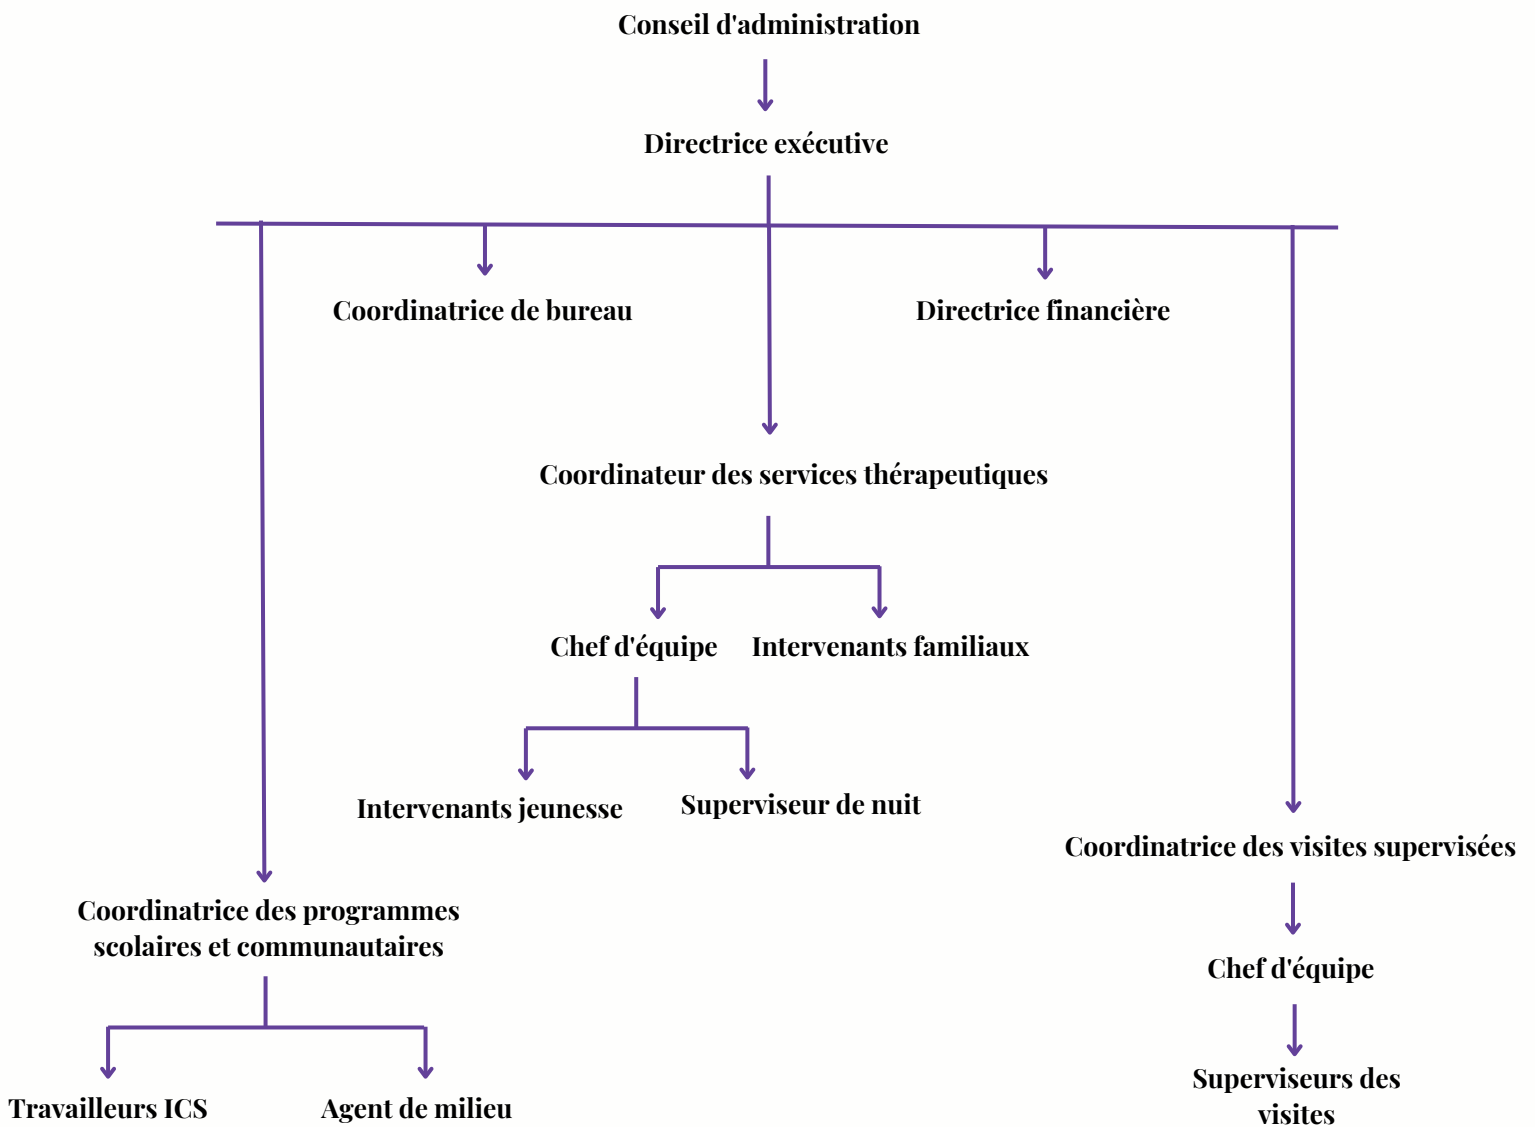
Conseil d'administration

Directrice exécutive

Coordinatrice de bureau

Directrice financière

Coordinateur des services thérapeutiques

Chef d'équipe

Intervenants familiaux

Intervenants jeunesse

Superviseur de nuit

Coordinatrice des visites supervisées

Coordinatrice des programmes scolaires et communautaires

Chef d'équipe

Travailleurs ICS

Agent de milieu

Superviseurs des visites